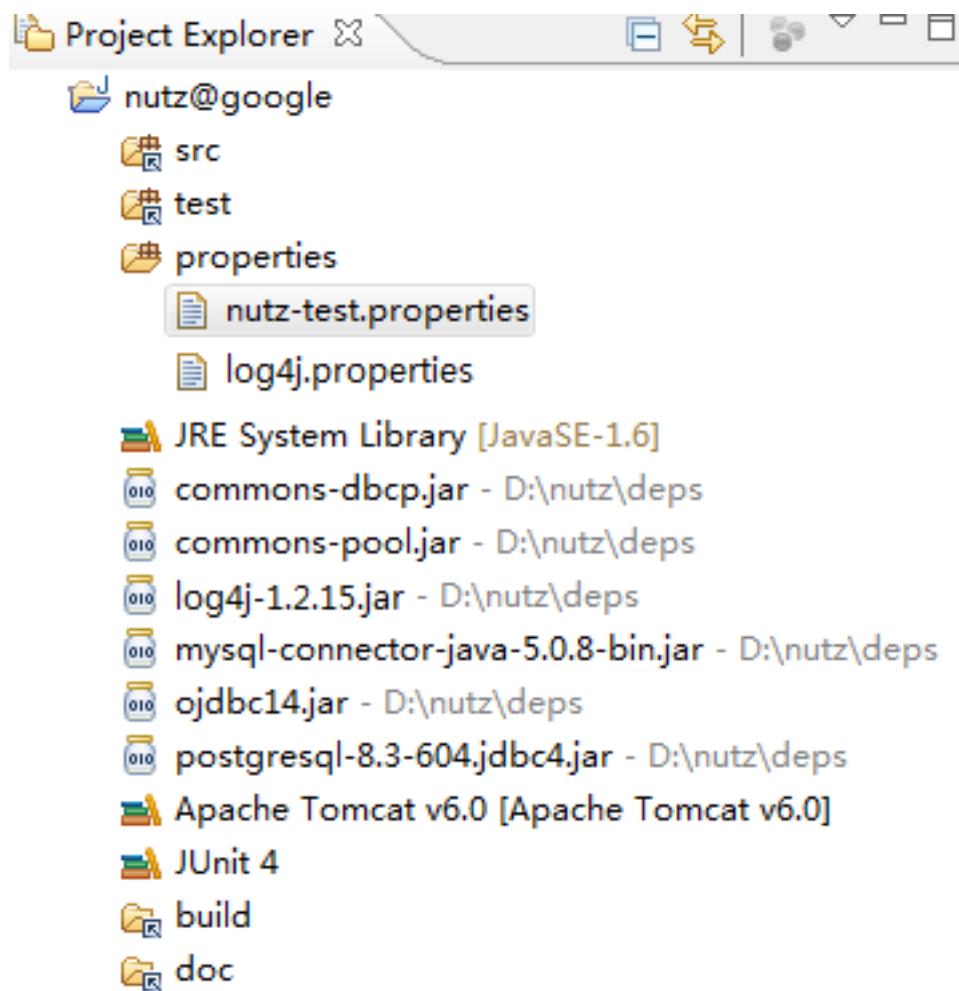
Project Explorer ☒

nutz@google
src
test
properties
nutz-test.properties
log4j.properties
JRE System Library [JavaSE-1.6]
commons-dbcp.jar - D:\nutz\deps
commons-pool.jar - D:\nutz\deps
log4j-1.2.15.jar - D:\nutz\deps
mysql-connector-java-5.0.8-bin.jar - D:\nutz\deps
ojdbc14.jar - D:\nutz\deps
postgresql-8.3-604.jdbc4.jar - D:\nutz\deps
Apache Tomcat v6.0 [Apache Tomcat v6.0]
JUnit 4
build
doc